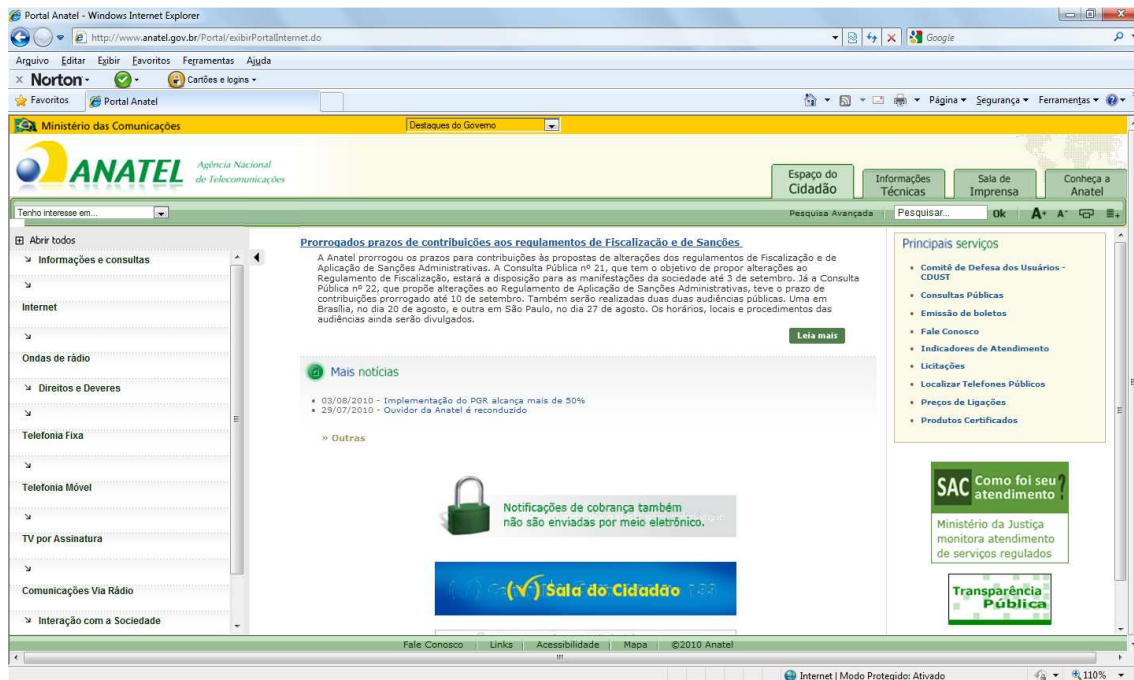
Portal Anatel - Windows Internet Explorer

http://www.anatel.gov.br/Portal/exibirPortalInternet.do

Google

Arquivo Editar Exibir Favoritos Ferramentas Ajuda

Norton Cartões e logins

Favoritos Portal Anatel

Página Segurança Ferramentas

Ministério das Comunicações

Destaques do Governo

ANATEL Agência Nacional de Telecomunicações

Espaço do Cidadão | Informações Técnicas | Sala de Imprensa | Conheça a Anatel

Tenho interesse em...

Pesquisa Avançada Pesquisar... Ok A+ A-

Abrir todos

Informações e consultas

Internet

Ondas de rádio

Direitos e Deveres

Telefonia Fixa

Telefonia Móvel

TV por Assinatura

Comunicações Via Rádio

Interação com a Sociedade

Prorrogados prazos de contribuições aos regulamentos de Fiscalização e de Sanções

A Anatel prorrogou os prazos para contribuições às propostas de alterações dos regulamentos de Fiscalização e de Aplicação de Sanções Administrativas. A Consulta Pública nº 21, que tem o objetivo de propor alterações ao Regulamento de Fiscalização, estará a disposição para as manifestações da sociedade até 3 de setembro. Já a Consulta Pública nº 22, que propõe alterações ao Regulamento de Aplicação de Sanções Administrativas, teve o prazo de contribuições prorrogado até 10 de setembro. Também serão realizadas duas duas audiências públicas. Uma em Brasília, no dia 20 de agosto, e outra em São Paulo, no dia 27 de agosto. Os horários, locais e procedimentos das audiências ainda serão divulgados.

Leia mais

Mais notícias

• 03/08/2010 - Implementação do PGR alcança mais de 50%
• 29/07/2010 - Ouvidor da Anatel é reconduzido

» Outras

Notificações de cobrança também não são enviadas por meio eletrônico.

Sala do Cidadão 133

Principais serviços

• Comitê de Defesa dos Usuários - CDUST
• Consultas Públicas
• Emissão de boletos
• Fale Conosco
• Indicadores de Atendimento
• Licitações
• Localizar Telefones Públicos
• Preços de Ligações
• Produtos Certificados

SAC Como foi seu atendimento?

Ministério da Justiça monitora atendimento de serviços regulados

Transparência Pública

Fale Conosco | Links | Acessibilidade | Mapa | ©2010 Anatel

Internet | Modo Protegido: Ativado

110%